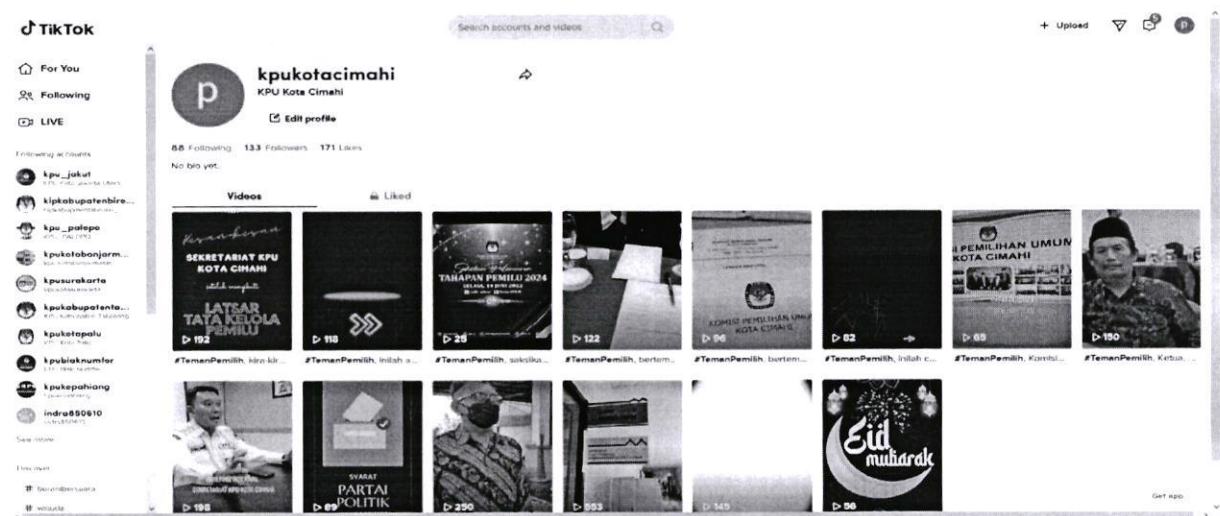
TikTok

Search accounts and videos

+ Upload

For You
Following
LIVE

Following accounts

kpu_jakut
kipkabupatenbire...
kpu_palopo
kpukotabanjarm...
kpusurakarta
kpukabupatenta...
kpukotapalu
kpubiaknumfor
kpukepahiang
indra850610

See more

Discover

# berandbersuara
# wisuda

kpukotacimahi
KPU Kota Cimahi

Edit profile

88 Following 133 Followers 171 Likes

No bio yet.

Videos
Liked

SEKRETARIAT KPU KOTA CIMAHI
LATSAR TATA KELOLA PEMILU
192
#TemanPemilih, kira-kir...

118
#TemanPemilih, inilah a...

TAHAPAN PEMILU 2024
25
#TemanPemilih, saksika...

122
#TemanPemilih, bertem...

KOMISI PEMILIHAN UMUM KOTA CIMAHI
96
#TemanPemilih, bertem...

82
#TemanPemilih, inilah c...

PEMILIHAN UMUM KOTA CIMAHI
69
#TemanPemilih, Komisi...

150
#TemanPemilih, Ketua...

198

SYARAT PARTAI POLITIK
69

250

553

145

Eid mubarak
56

Get app